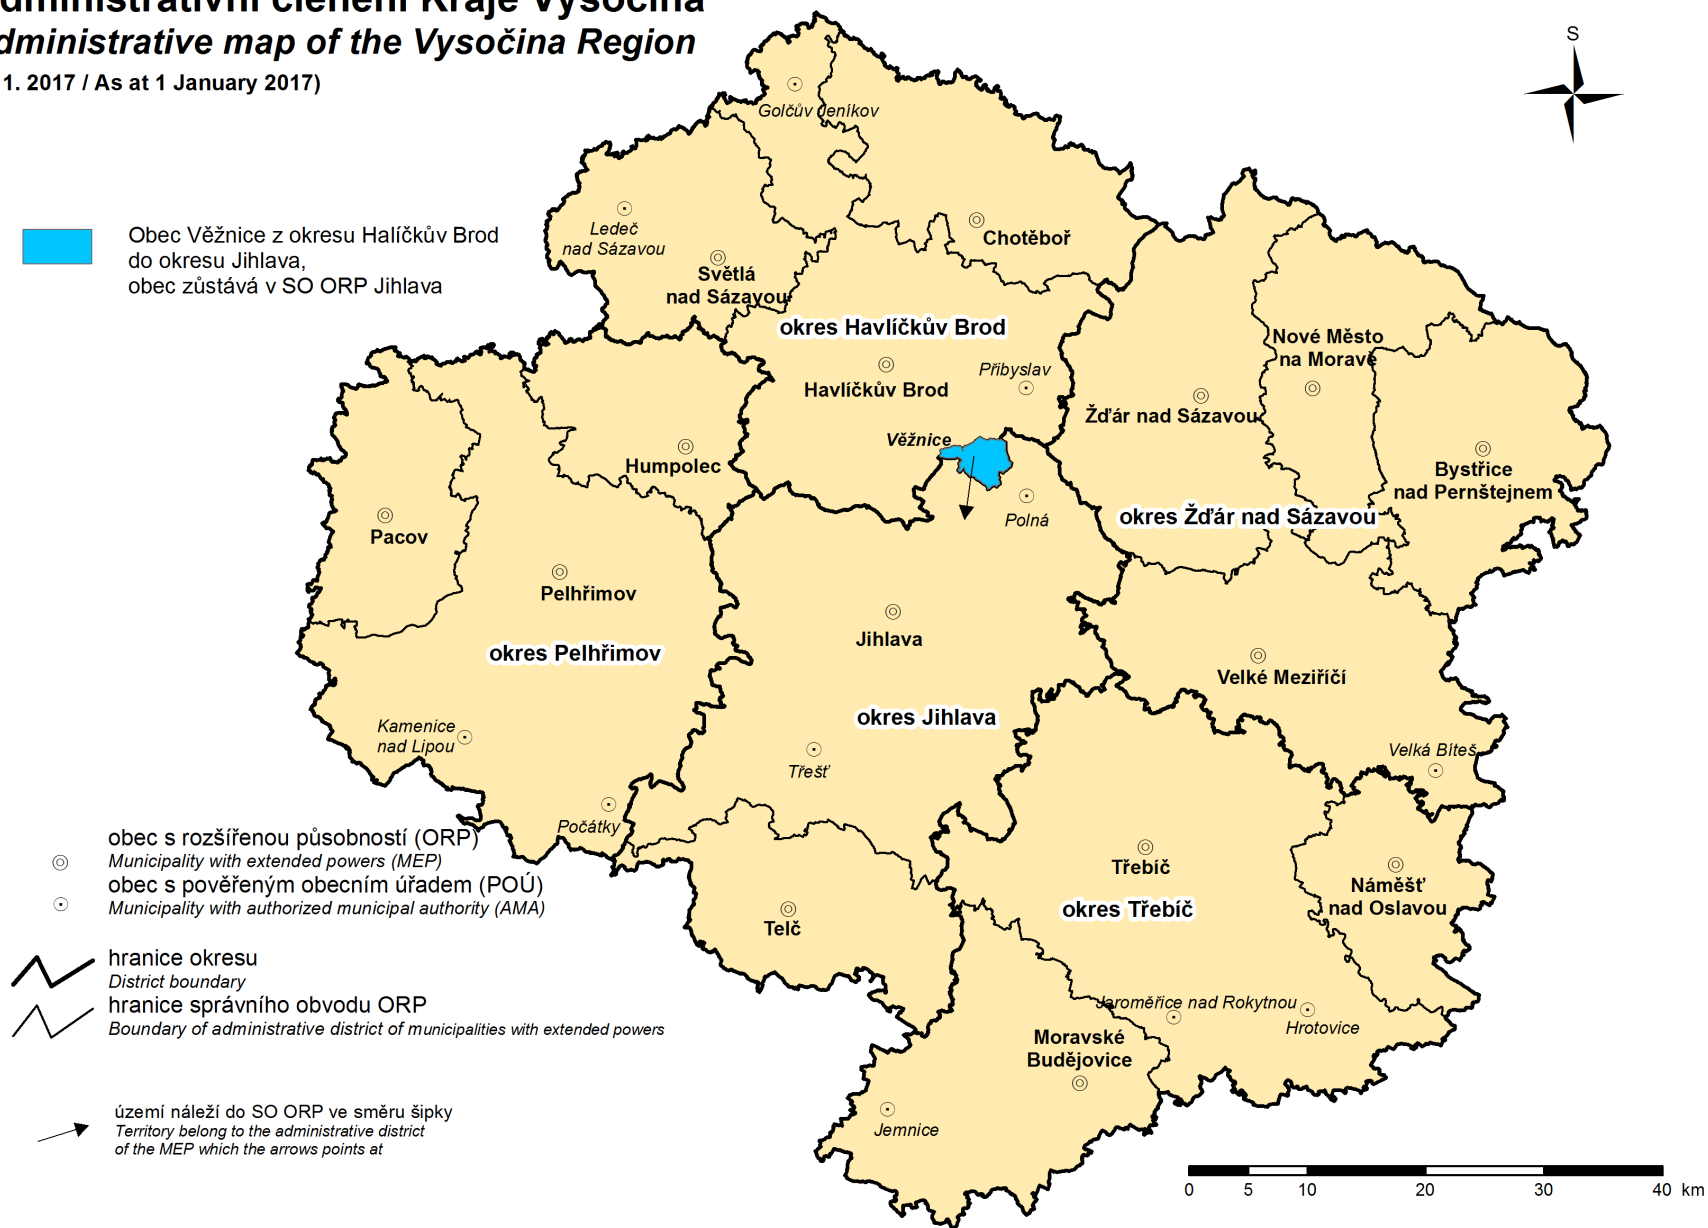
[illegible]dministrativní členění Kraje Vysočina
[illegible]dministrative map of the Vysočina Region
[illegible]1. 2017 / As at 1 January 2017)

S

Obec Věžnice z okresu Halíčkův Brod do okresu Jihlava, obec zůstává v SO ORP Jihlava

Golčův Jeníkov
Ledeč nad Sázavou
Světlá nad Sázavou
Chotěboř
okres Havlíčkův Brod
Přibyslav
Havlíčkův Brod
Nové Město na Moravě
Žďár nad Sázavou
Věžnice
Humpolec
Bystřice nad Pernštejnem
Polná
okres Žďár nad Sázavou
Pacov
Pelhřimov
Jihlava
okres Pelhřimov
Velké Meziříčí
okres Jihlava
Kamenice nad Lipou
Třešť
Velká Bíteš
Počátky
Třebíč
Náměšť nad Oslavou
okres Třebíč
Telč
Jaroměřice nad Rokytnou
Hrotovice
Moravské Budějovice
Jemnice

obec s rozšířenou působností (ORP)
Municipality with extended powers (MEP)
obec s pověřeným obecním úřadem (POÚ)
Municipality with authorized municipal authority (AMA)
hranice okresu
District boundary
hranice správního obvodu ORP
Boundary of administrative district of municipalities with extended powers

území náleží do SO ORP ve směru šipky
Territory belong to the administrative district of the MEP which the arrows points at

0 5 10 20 30 40 km